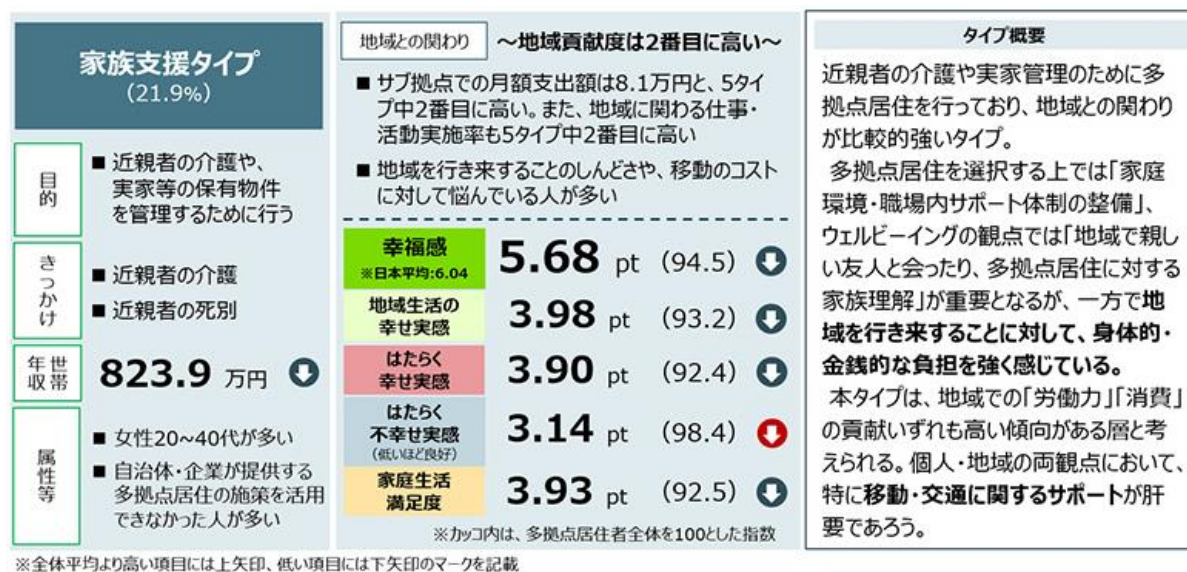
家族支援タイプ
（21.9%）

目的
■ 近親者の介護や、実家等の保有物件を管理するために行う

きっかけ
■ 近親者の介護
■ 近親者の死別

世帯年収
823.9 万円

属性等
■ 女性20～40代が多い
■ 自治体・企業が提供する多拠点居住の施策を活用できなかった人が多い

地域との関わり　～地域貢献度は2番目に高い～

■ サブ拠点での月額支出額は8.1万円と、5タイプ中2番目に高い。また、地域に関わる仕事・活動実施率も5タイプ中2番目に高い
■ 地域を行き来することのしんどさや、移動のコストに対して悩んでいる人が多い

| 幸福感 ※日本平均:6.04 | 5.68 pt | (94.5) |
|---|---|---|
| 地域生活の幸せ実感 | 3.98 pt | (93.2) |
| はたらく幸せ実感 | 3.90 pt | (92.4) |
| はたらく不幸せ実感（低いほど良好） | 3.14 pt | (98.4) |
| 家庭生活満足度 | 3.93 pt | (92.5) |

※カッコ内は、多拠点居住者全体を100とした指数

タイプ概要

近親者の介護や実家管理のために多拠点居住を行っており、地域との関わりが比較的強いタイプ。

多拠点居住を選択する上では「家庭環境・職場内サポート体制の整備」、ウェルビーイングの観点では「地域で親しい友人と会ったり、多拠点居住に対する家族理解」が重要となるが、一方で地域を行き来することに対して、身体的・金銭的な負担を強く感じている。

本タイプは、地域での「労働力」「消費」の貢献いずれも高い傾向がある層と考えられる。個人・地域の両観点において、特に移動・交通に関するサポートが肝要であろう。

※全体平均より高い項目には上矢印、低い項目には下矢印のマークを記載